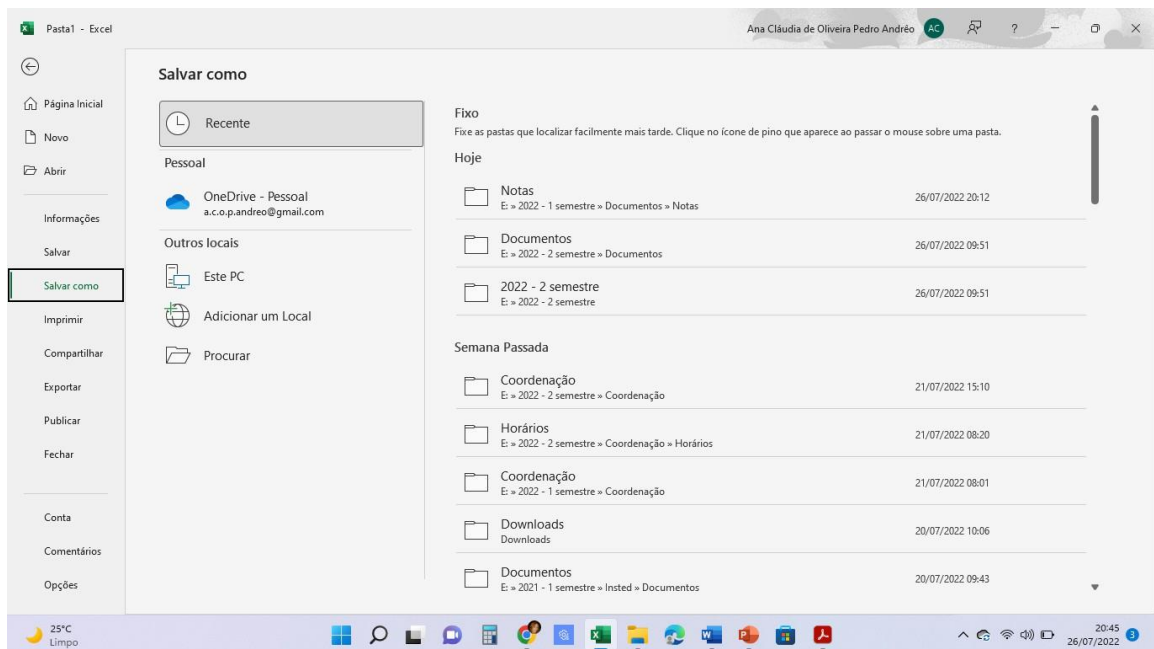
Pasta1 - Excel

Ana Cláudia de Oliveira Pedro Andrêo AC ?

Página Inicial
Novo
Abrir
Informações
Salvar
Salvar como
Imprimir
Compartilhar
Exportar
Publicar
Fechar
Conta
Comentários
Opções

Salvar como

Recente
Pessoal
OneDrive - Pessoal
a.c.o.p.andreo@gmail.com
Outros locais
Este PC
Adicionar um Local
Procurar

Fixo
Fixe as pastas que localizar facilmente mais tarde. Clique no ícone de pino que aparece ao passar o mouse sobre uma pasta.

Hoje

Notas
E: » 2022 - 1 semestre » Documentos » Notas
26/07/2022 20:12

Documentos
E: » 2022 - 2 semestre » Documentos
26/07/2022 09:51

2022 - 2 semestre
E: » 2022 - 2 semestre
26/07/2022 09:51

Semana Passada

Coordenação
E: » 2022 - 2 semestre » Coordenação
21/07/2022 15:10

Horários
E: » 2022 - 2 semestre » Coordenação » Horários
21/07/2022 08:20

Coordenação
E: » 2022 - 1 semestre » Coordenação
21/07/2022 08:01

Downloads
Downloads
20/07/2022 10:06

Documentos
E: » 2021 - 1 semestre » Insted » Documentos
20/07/2022 09:43

25°C
Limpo

20:45
26/07/2022
3